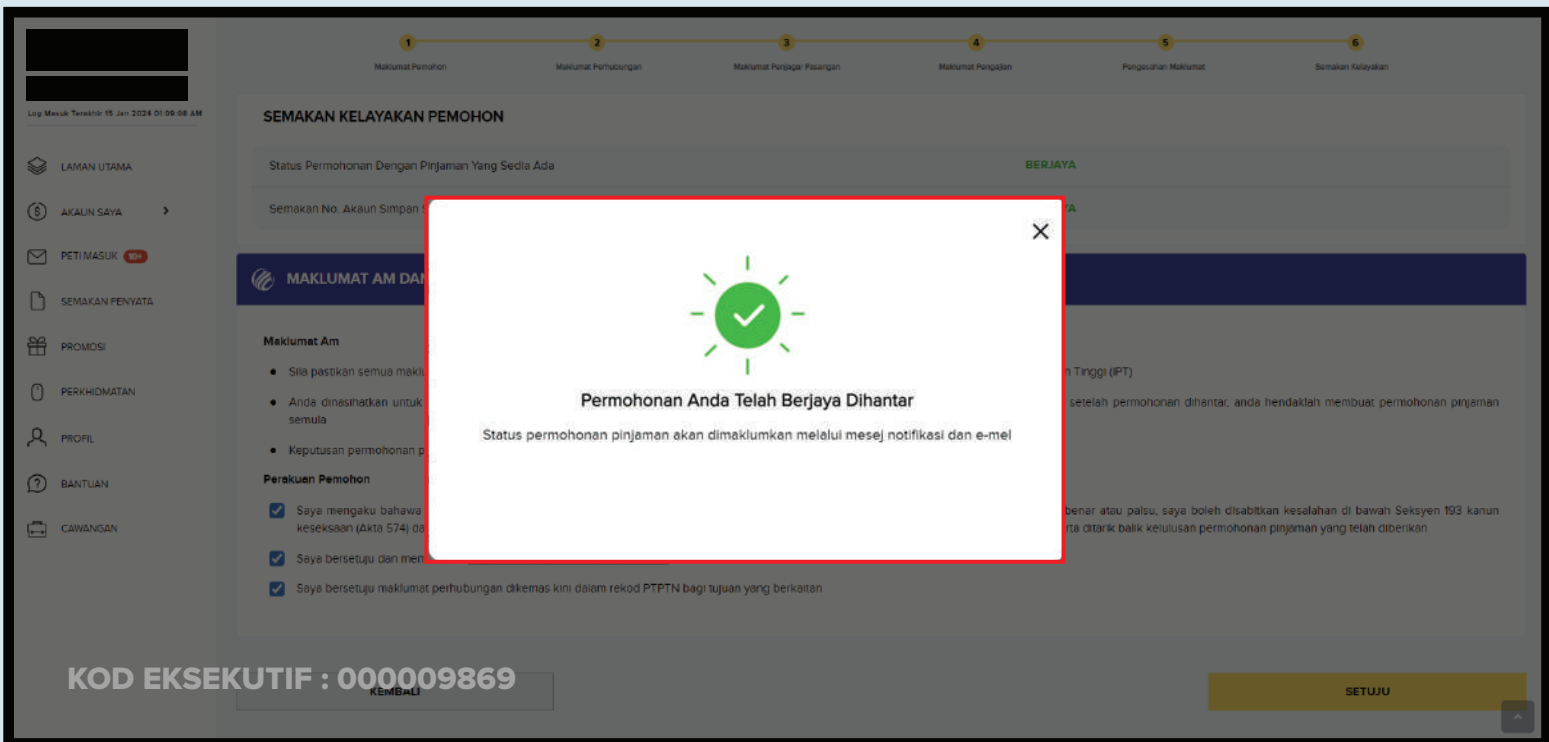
1 Maklumat Pemohon
2 Maklumat Perhubungan
3 Maklumat Penjaga/ Pasangan
4 Maklumat Pengajian
5 Pengesahan Maklumat
6 Semakan Kelayakan

Log Masuk Terakhir 15 Jan 2024 01:09:08 AM

LAMAN UTAMA
AKAUN SAYA
PETI MASUK 10+
SEMAKAN PENYATA
PROMOSI
PERKHIDMATAN
PROFIL
BANTUAN
CAWANGAN

SEMAKAN KELAYAKAN PEMOHON

Status Permohonan Dengan Pinjaman Yang Sedia Ada BERJAYA

Semakan No. Akaun Simpan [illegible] YA

MAKLUMAT AM DAN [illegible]

Maklumat Am

• Sila pastikan semua makl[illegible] Tinggi (IPT)

• Anda dinasihatkan untuk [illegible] setelah permohonan dihantar, anda hendaklah membuat permohonan pinjaman semula

• Keputusan permohonan p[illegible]

Perakuan Pemohon

Saya mengaku bahawa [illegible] benar atau palsu, saya boleh disabitkan kesalahan di bawah Seksyen 193 kanun keseksaan (Akta 574) da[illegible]rta ditarik balik kelulusan permohonan pinjaman yang telah diberikan

Saya bersetuju dan mem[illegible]

Saya bersetuju maklumat perhubungan dikemas kini dalam rekod PTPTN bagi tujuan yang berkaitan

Permohonan Anda Telah Berjaya Dihantar

Status permohonan pinjaman akan dimaklumkan melalui mesej notifikasi dan e-mel

KOD EKSEKUTIF : 000009869

KEMBALI

SETUJU